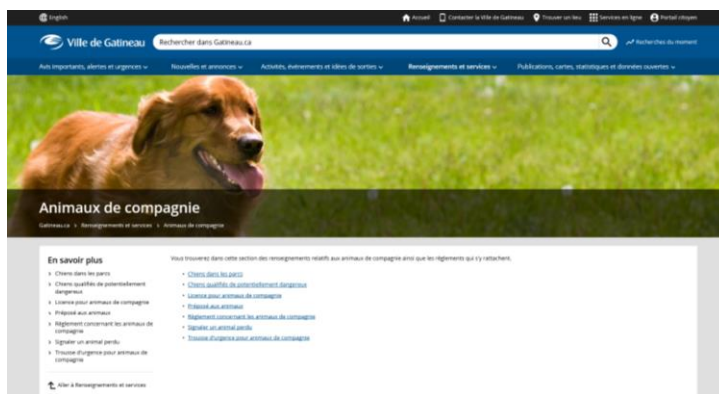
English

Accueil Contacter la Ville de Gatineau Trouver un lieu Services en ligne Portail citoyen

Ville de Gatineau

Rechercher dans Gatineau.ca

Recherches du moment

Avis importants, alertes et urgences Nouvelles et annonces Activités, événements et idées de sorties Renseignements et services Publications, cartes, statistiques et données ouvertes

Animaux de compagnie

Gatineau.ca > Renseignements et services > Animaux de compagnie

En savoir plus

Chiens dans les parcs
Chiens qualifiés de potentiellement dangereux
Licence pour animaux de compagnie
Préposé aux animaux
Règlement concernant les animaux de compagnie
Signaler un animal perdu
Trousse d'urgence pour animaux de compagnie

Aller à Renseignements et services

Vous trouverez dans cette section des renseignements relatifs aux animaux de compagnie ainsi que les règlements qui s'y rattachent.

Chiens dans les parcs
Chiens qualifiés de potentiellement dangereux
Licence pour animaux de compagnie
Préposé aux animaux
Règlement concernant les animaux de compagnie
Signaler un animal perdu
Trousse d'urgence pour animaux de compagnie